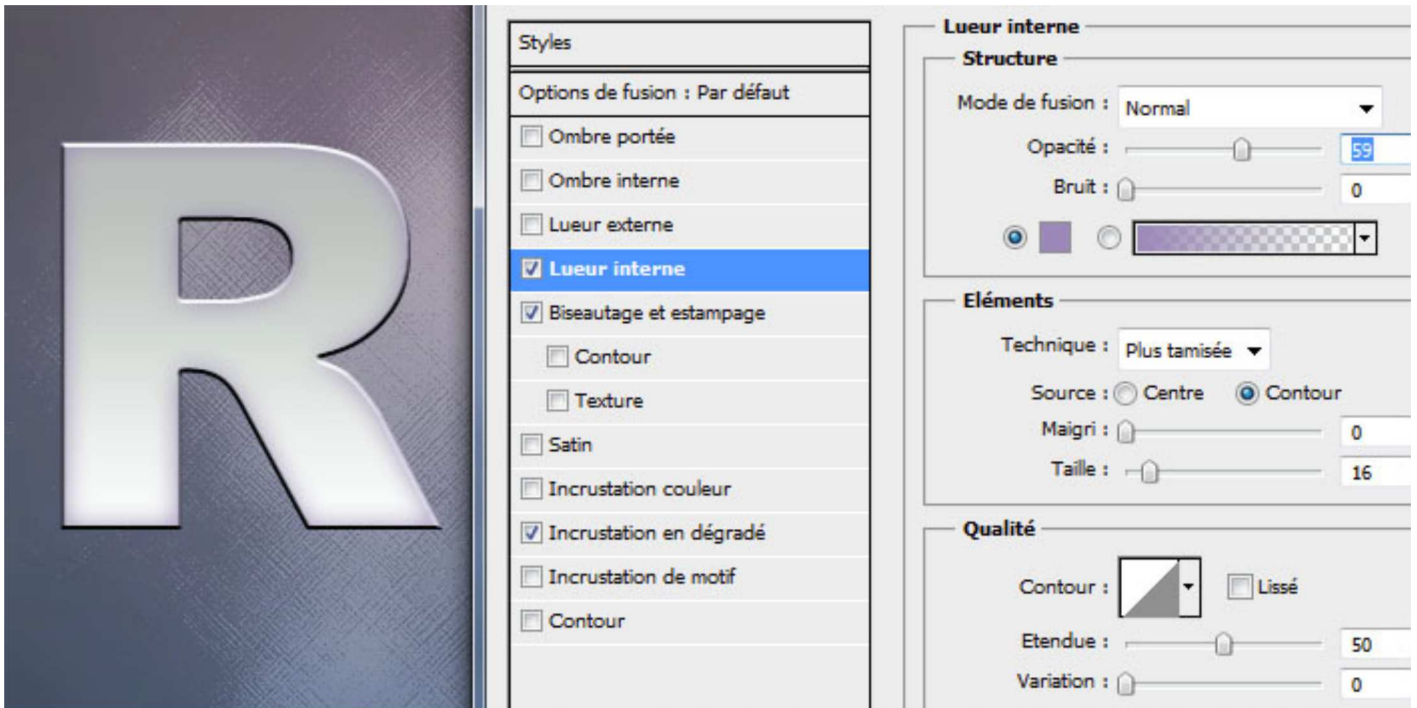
R

Styles

Options de fusion : Par défaut

Ombre portée

Ombre interne

Lueur externe

Lueur interne

Biseautage et estampage

Contour

Texture

Satin

Incrustation couleur

Incrustation en dégradé

Incrustation de motif

Contour

Lueur interne

Structure

Mode de fusion : Normal

Opacité : 59

Bruit : 0

Eléments

Technique : Plus tamisée

Source : Centre Contour

Maigri : 0

Taille : 16

Qualité

Contour : Lissé

Etendue : 50

Variation : 0